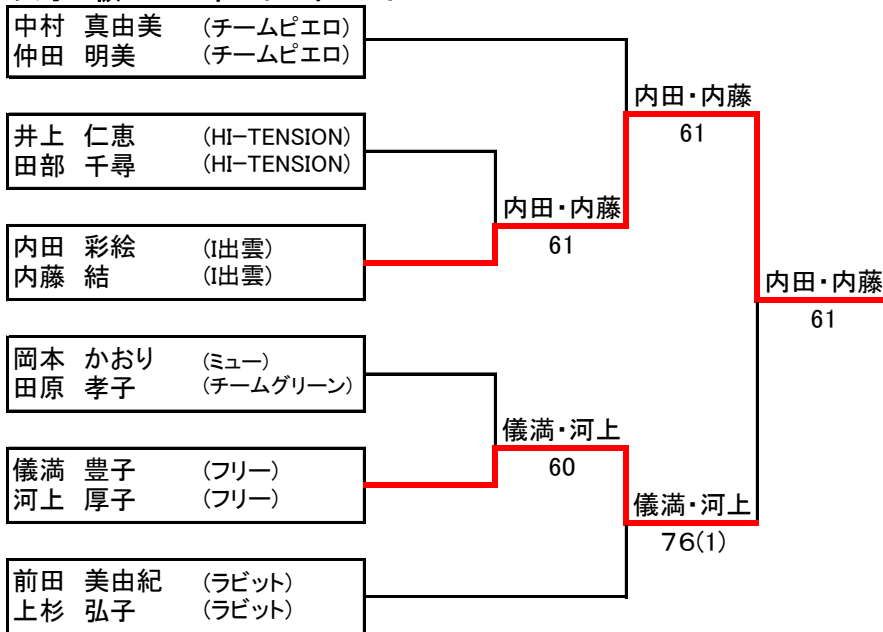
中村　真由美　(チームピエロ)
仲田　明美　(チームピエロ)

井上　仁恵　(HI−TENSION)
田部　千尋　(HI−TENSION)

内田　彩絵　(I出雲)
内藤　結　(I出雲)

岡本　かおり　(ミュー)
田原　孝子　(チームグリーン)

儀満　豊子　(フリー)
河上　厚子　(フリー)

前田　美由紀　(ラビット)
上杉　弘子　(ラビット)

内田・内藤
61

内田・内藤
61

内田・内藤
61

儀満・河上
60

儀満・河上
76(1)